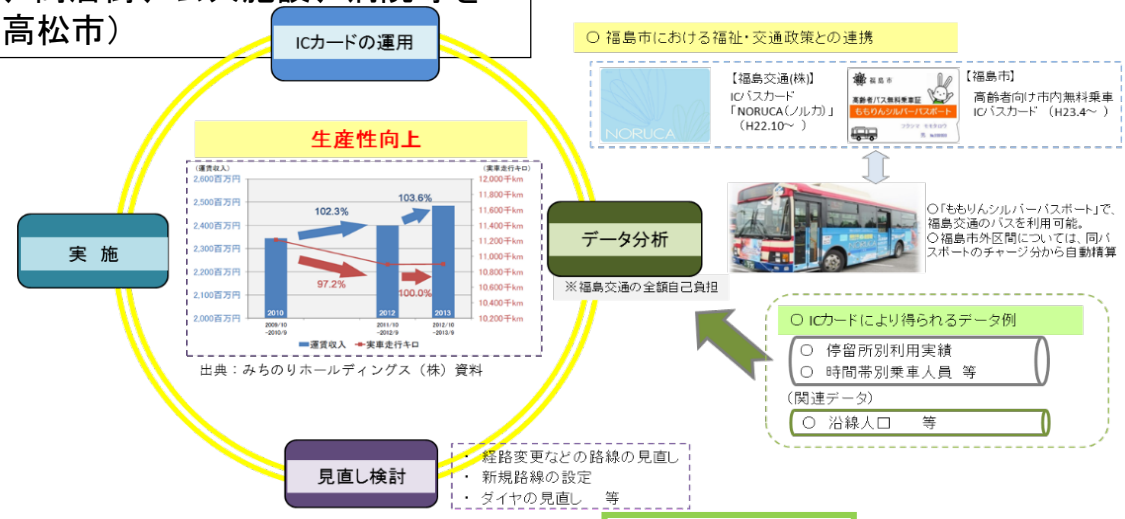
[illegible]
高松市）

ICカードの運用

○ 福島市における福祉・交通政策との連携

NORUCA

【福島交通(株)】
ICバスカード
「NORUCA（ノルカ）」
（H22.10～ ）

福島市
高齢者バス無料乗車証
ももりんシルバーパスポート

【福島市】
高齢者向け市内無料乗車ICバスカード （H23.4～ ）

生産性向上

（運賃収入）
2,600百万円
2,500百万円
2,400百万円
2,300百万円
2,200百万円
2,100百万円
2,000百万円

（実車走行キロ）
12,000千km
11,800千km
11,600千km
11,400千km
11,200千km
11,000千km
10,800千km
10,600千km
10,400千km
10,200千km

102.3%
103.6%
97.2%
100.0%

2010
2012
2013

2009/10-2010/9
2011/10-2012/9
2012/10-2013/9

運賃収入
実車走行キロ

出典：みちのりホールディングス（株）資料

実 施

データ分析

※福島交通の全額自己負担

○「ももりんシルバーパスポート」で、福島交通のバスを利用可能。
○福島市外区間については、同パスポートのチャージ分から自動精算

○ ICカードにより得られるデータ例
○ 停留所別利用実績
○ 時間帯別乗車人員 等
（関連データ）
○ 沿線人口 等

見直し検討

・ 経路変更などの路線の見直し
・ 新規路線の設定
・ ダイヤの見直し 等